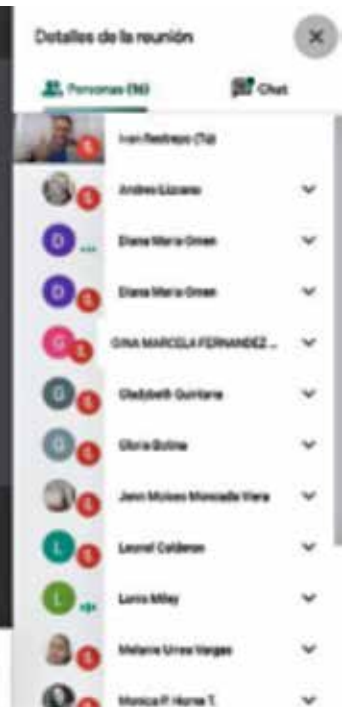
Detalles de la reunión

×

Personas (50)

Chat

Ivan Restrepo (Tú)

Andrea Lizcano

Diana Maria Orrego

Diana Maria Orrego

GINA MARCELA FERNANDEZ ...

Gladybeth Quintana

Gloria Bolina

Jenn Moises Moncada Viera

Leonel Calderon

Luvio Milay

Melanie Urrea Vargas

Monica P. Horne T.